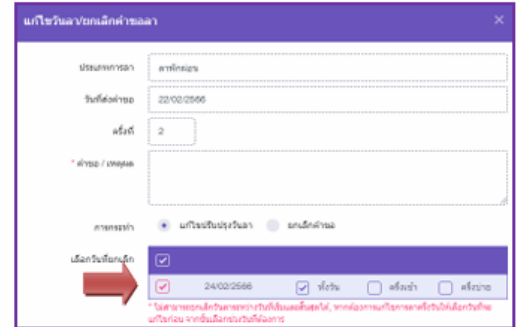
แก้ไขวันลา/ยกเลิกคำขอลา ×

ประเภทการลา ลาพักผ่อน

วันที่ส่งคำขอ 22/02/2566

ครั้งที่ 2

* คำขอ / เหตุผล

การกระทำ แก้ไขปรับปรุงวันลา ยกเลิกคำขอ

เลือกวันที่ยกเลิก

24/02/2566 ทั้งวัน ครึ่งเช้า ครึ่งบ่าย

* ไม่สามารถยกเลิกวันลาระหว่างวันที่เริ่มและสิ้นสุดได้ หากต้องการแก้ไขกรุณาเลือกวันให้เลือกวันที่จะแก้ไขก่อน จากนั้นเลือกช่วงวันที่ต้องการ